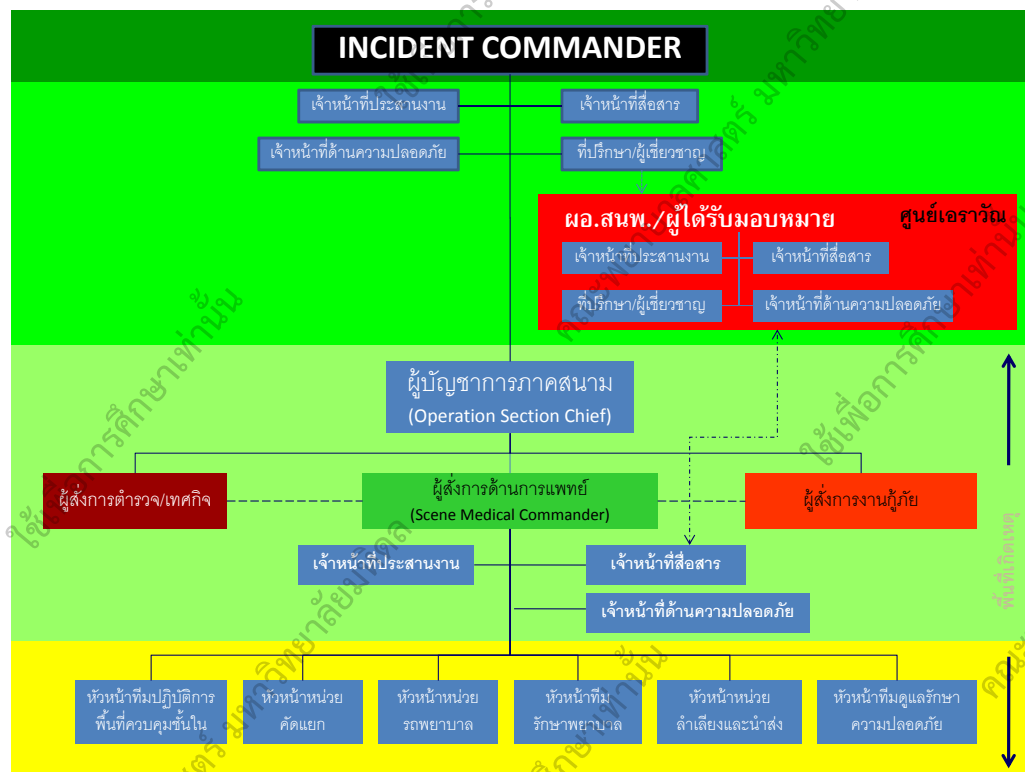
INCIDENT COMMANDER

เจ้าหน้าที่ประสานงาน

เจ้าหน้าที่สื่อสาร

เจ้าหน้าที่ด้านความปลอดภัย

ที่ปรึกษา/ผู้เชี่ยวชาญ

ผอ.สนพ./ผู้ได้รับมอบหมาย

ศูนย์เอราวัณ

เจ้าหน้าที่ประสานงาน

เจ้าหน้าที่สื่อสาร

ที่ปรึกษา/ผู้เชี่ยวชาญ

เจ้าหน้าที่ด้านความปลอดภัย

ผู้บัญชาการภาคสนาม
(Operation Section Chief)

ผู้สั่งการตำรวจ/เทศกิจ

ผู้สั่งการด้านการแพทย์
(Scene Medical Commander)

ผู้สั่งการงานกู้ภัย

เจ้าหน้าที่ประสานงาน

เจ้าหน้าที่สื่อสาร

เจ้าหน้าที่ด้านความปลอดภัย

พื้นที่เกิดเหตุ

หัวหน้าทีมปฏิบัติการพื้นที่ควบคุมชั้นใน

หัวหน้าหน่วยคัดแยก

หัวหน้าหน่วยรถพยาบาล

หัวหน้าทีมรักษาพยาบาล

หัวหน้าหน่วยลำเลียงและนำส่ง

หัวหน้าทีมดูแลรักษาความปลอดภัย

ใช้เพื่อการศึกษาเท่านั้น

คณะแพทยศาสตร์ มหาวิทยาลัยมหิดล

ใช้เพื่อการศึกษาเท่านั้น